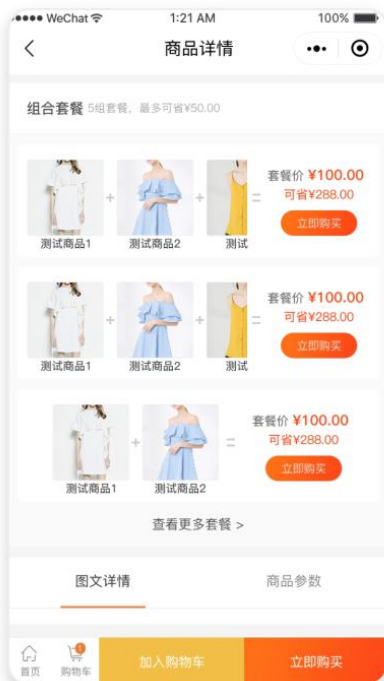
●●●●● WeChat 1:21 AM 100%

商品详情

组合套餐 5组套餐，最多可省¥50.00

测试商品1 + 测试商品2 + 测试 = 套餐价 ¥100.00 可省¥288.00 立即购买

测试商品1 + 测试商品2 + 测试 = 套餐价 ¥100.00 可省¥288.00 立即购买

测试商品1 + 测试商品2 = 套餐价 ¥100.00 可省¥288.00 立即购买

查看更多套餐 >

图文详情 商品参数

首页 购物车 1 加入购物车 立即购买